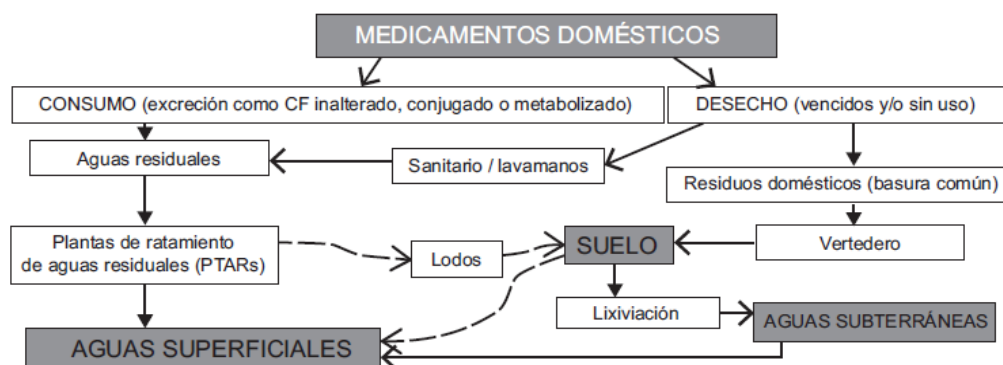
MEDICAMENTOS DOMÉSTICOS

CONSUMO (excreción como CF inalterado, conjugado o metabolizado)

DESECHO (vencidos y/o sin uso)

Aguas residuales

Sanitario / lavamanos

Residuos domésticos (basura común)

Plantas de ratamiento de aguas residuales (PTARs)

Lodos

SUELO

Vertedero

Lixiviación

AGUAS SUBTERRÁNEAS

AGUAS SUPERFICIALES